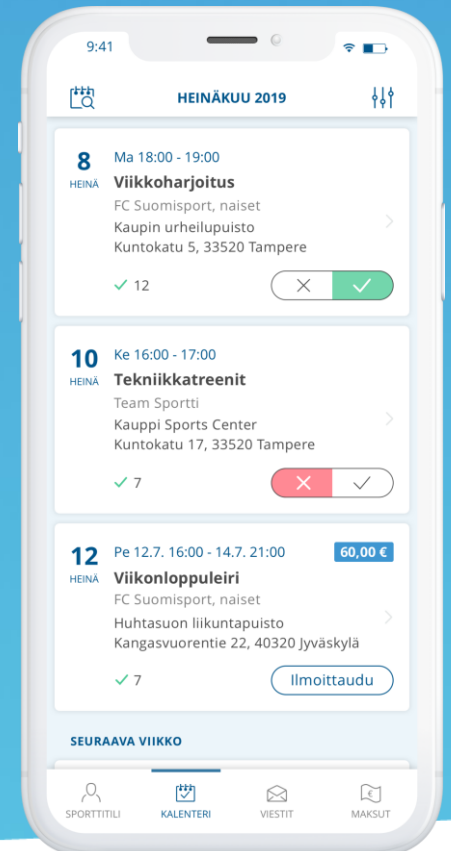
9:41

HEINÄKUU 2019

8
HEINÄ
Ma 18:00 - 19:00
Viikkoharjoitus
FC Suomisport, naiset
Kaupin urheilupuisto
Kuntokatu 5, 33520 Tampere
✓ 12

10
HEINÄ
Ke 16:00 - 17:00
Tekniikkatreenit
Team Sportti
Kauppi Sports Center
Kuntokatu 17, 33520 Tampere
✓ 7

12
HEINÄ
Pe 12.7. 16:00 - 14.7. 21:00
60,00 €
Viikonloppuleiri
FC Suomisport, naiset
Huhtasuon liikuntapuisto
Kangasvuorentie 22, 40320 Jyväskylä
✓ 7
Ilmoittaudu

SEURAAVA VIIKKO

SPORTTITILI
KALENTERI
VIESTIT
MAKSUT